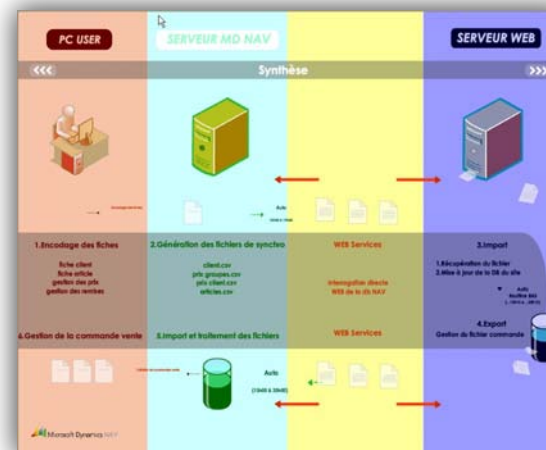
PC USER

SERVEUR MD NAV

SERVEUR WEB

<<<

Synthèse

>>>

Encodage des fiches

Auto

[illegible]

1.Encodage des fiches

fiche client
fiche article
gestion des prix
gestion des remises

2.Génération des fichiers de synchro

client.csv
prix groupes.csv
prix client.csv
articles.csv

WEB Services

Interrogation directe
WEB de la db NAV

3.Import

1.Récupération du fichier
2.Mise à jour de la DB du site

Auto
Routine BAS
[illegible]

4.Gestion de la commande vente

5.Import et traitement des fichiers

WEB Services

4.Export
Gestion du fichier commande

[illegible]

Auto

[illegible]

Microsoft Dynamics NAV